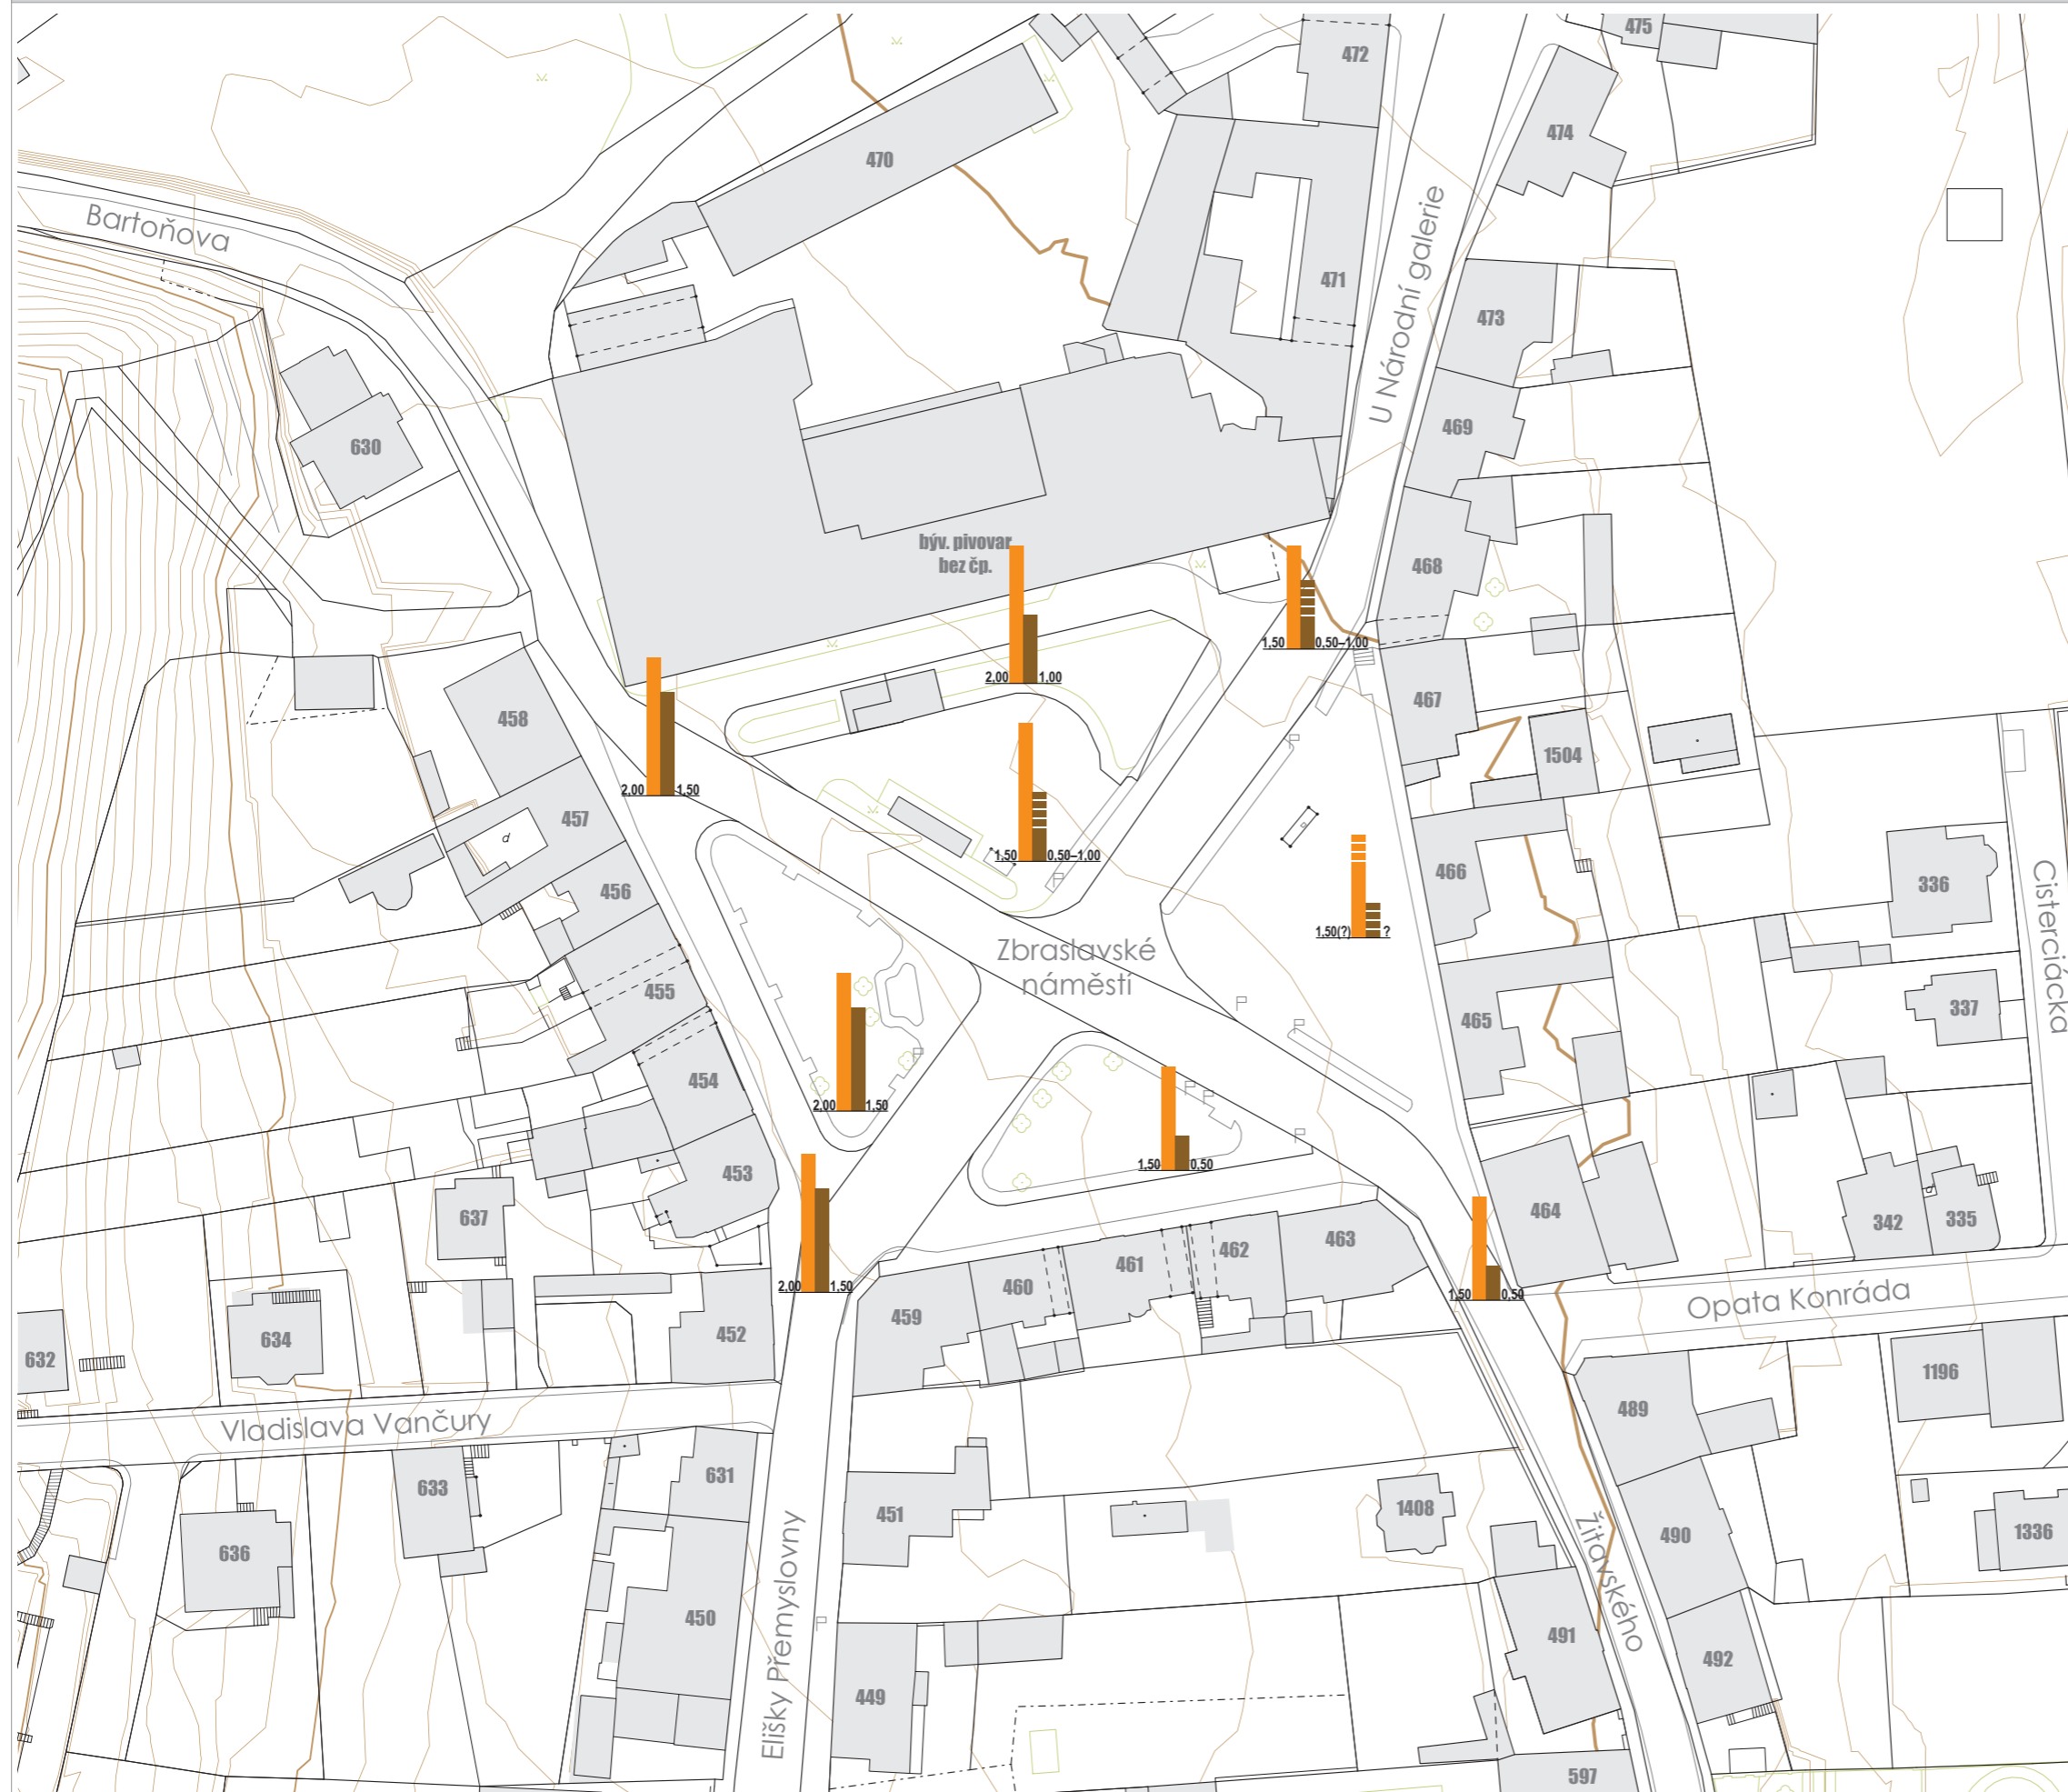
475
472
474
470
Bartoňova
471
U Národní galerie
473
630
469
468
býv. pivovar
bez čp.
1,50
0,50–1,00
2,00
1,00
467
458
1504
2,00
1,50
457
d
1,50
0,50–1,00
466
456
336
Cisterciácká
1,50(?)
?
Zbraslavské
náměstí
455
465
337
454
2,00
1,50
453
1,50
0,50
464
342
335
637
461
462
463
460
2,00
1,50
459
1,50
0,50
Opata Konráda
632
634
452
489
1196
Vladislava Vančury
633
631
1408
490
1336
636
451
450
Žitavského
491
492
Elišky Přemyslovny
449
597